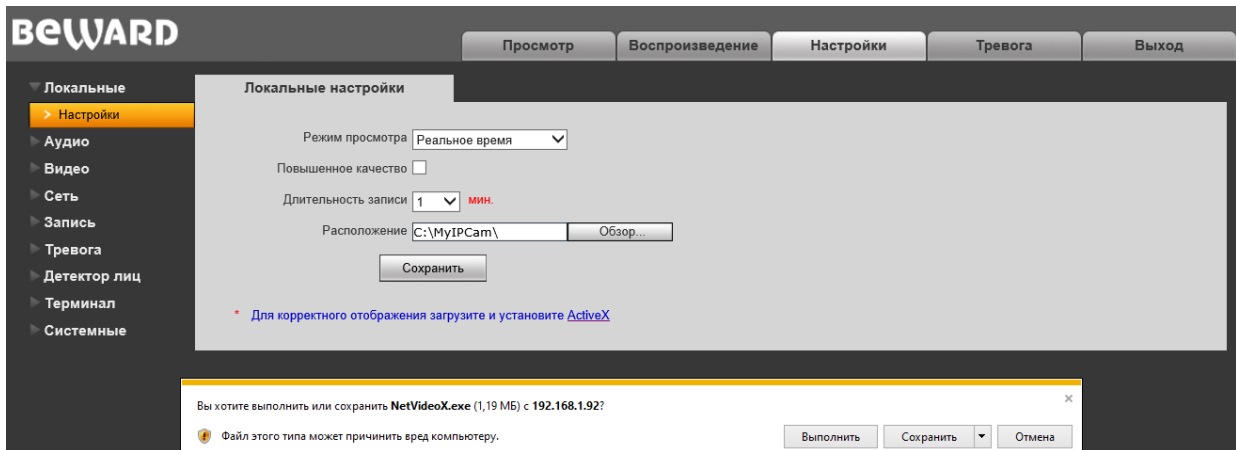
BEWARD

Просмотр
Воспроизведение
Настройки
Тревога
Выход

Локальные
> Настройки
Аудио
Видео
Сеть
Запись
Тревога
Детектор лиц
Терминал
Системные

Локальные настройки

Режим просмотра Реальное время
Повышенное качество
Длительность записи 1 мин.
Расположение C:\MyIPCam\ Обзор...
Сохранить

* Для корректного отображения загрузите и установите ActiveX

Вы хотите выполнить или сохранить NetVideoX.exe (1,19 МБ) с 192.168.1.92?
Файл этого типа может причинить вред компьютеру.
Выполнить Сохранить Отмена
×